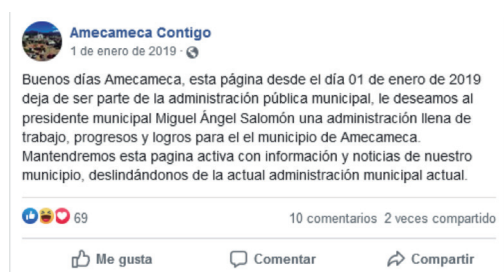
Amecameca Contigo
1 de enero de 2019 ·

Buenos días Amecameca, esta página desde el día 01 de enero de 2019 deja de ser parte de la administración pública municipal, le deseamos al presidente municipal Miguel Ángel Salomón una administración llena de trabajo, progresos y logros para el el municipio de Amecameca. Mantendremos esta pagina activa con información y noticias de nuestro municipio, deslindándonos de la actual administración municipal actual.

69

10 comentarios 2 veces compartido

Me gusta

Comentar

Compartir